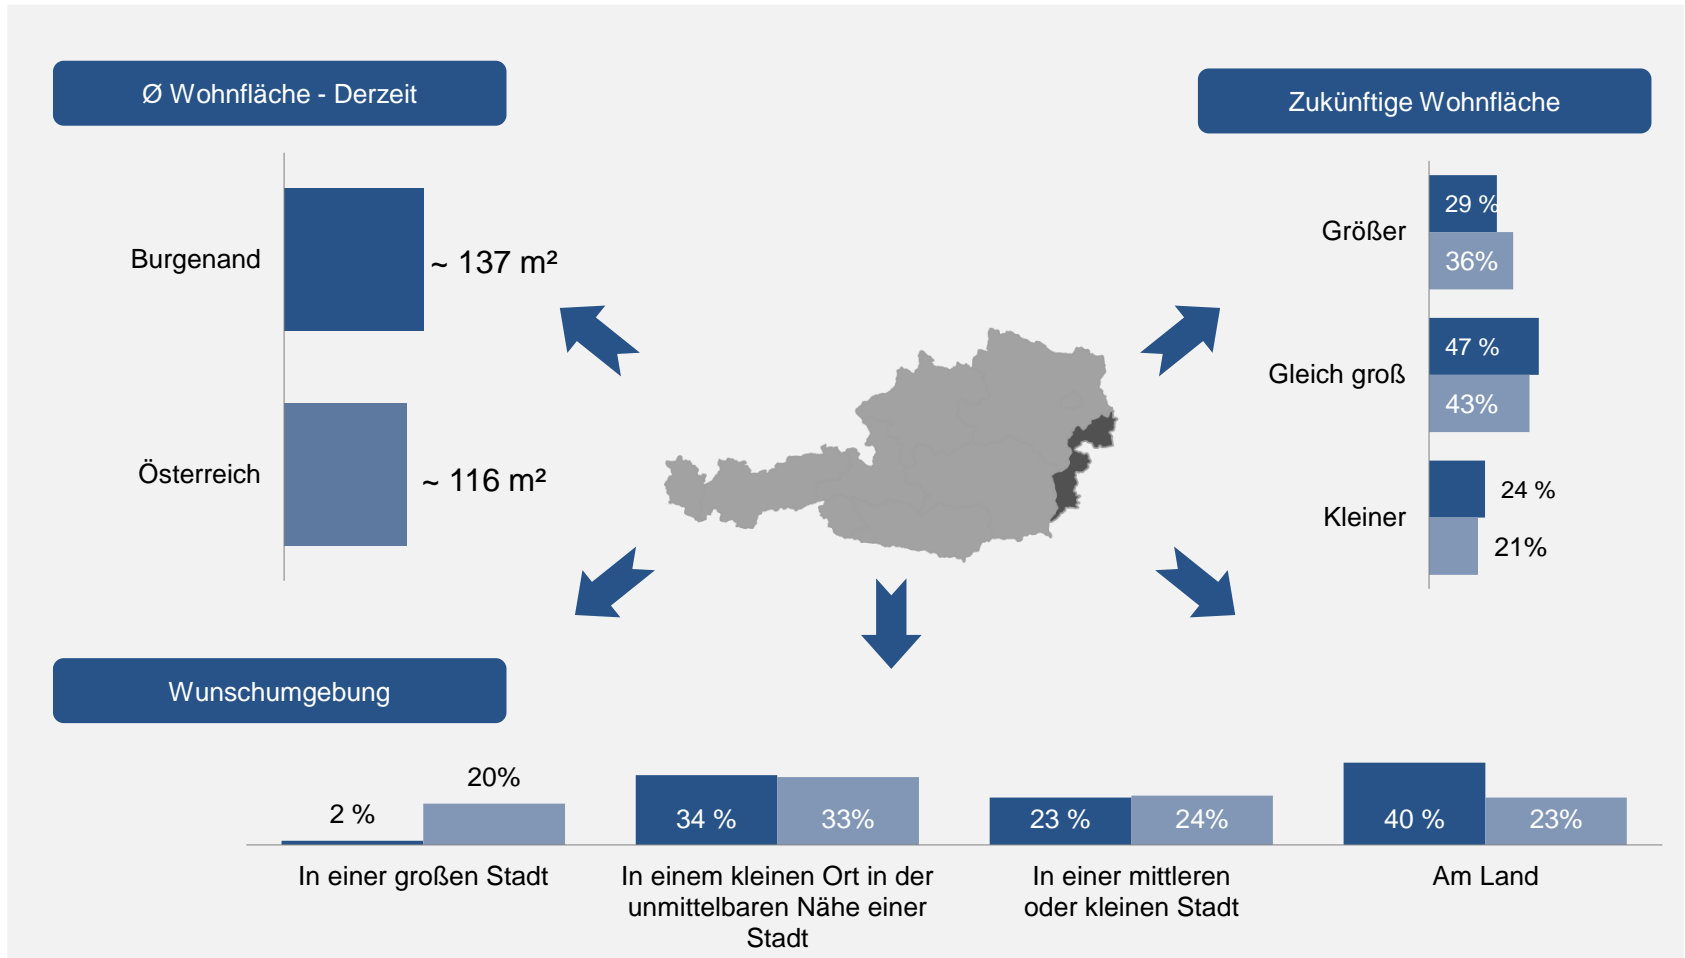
Ø Wohnfläche - Derzeit

Burgenand

~ 137 m²

Österreich

~ 116 m²

Zukünftige Wohnfläche

Größer

29 %

36%

Gleich groß

47 %

43%

Kleiner

24 %

21%

Wunschumgebung

2 %

20%

In einer großen Stadt

34 %

33%

In einem kleinen Ort in der unmittelbaren Nähe einer Stadt

23 %

24%

In einer mittleren oder kleinen Stadt

40 %

23%

Am Land